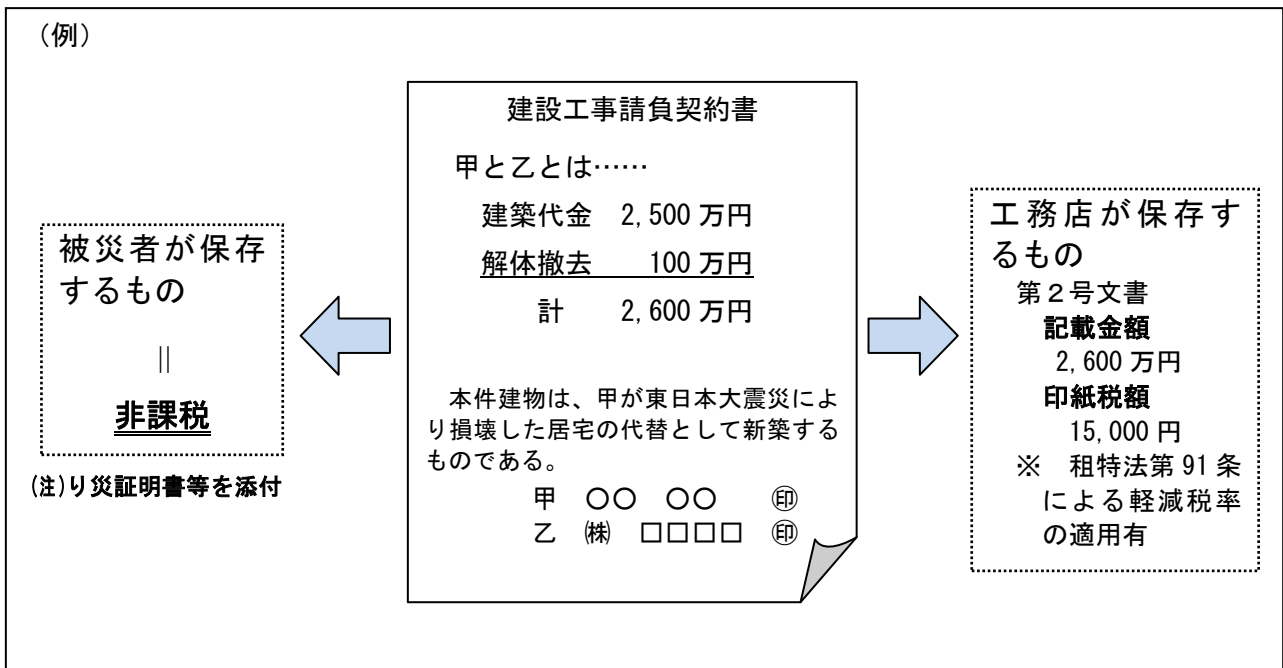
（例）

被災者が保存するもの

||

非課税

(注)り災証明書等を添付

建設工事請負契約書

甲と乙とは……

建築代金　2,500 万円

解体撤去　　100 万円

計　　2,600 万円

本件建物は、甲が東日本大震災により損壊した居宅の代替として新築するものである。

甲　〇〇　〇〇　㊞
乙　㈱　□□□□　㊞

工務店が保存するもの

第２号文書

記載金額

2,600 万円

印紙税額

15,000 円

※　租特法第 91 条による軽減税率の適用有